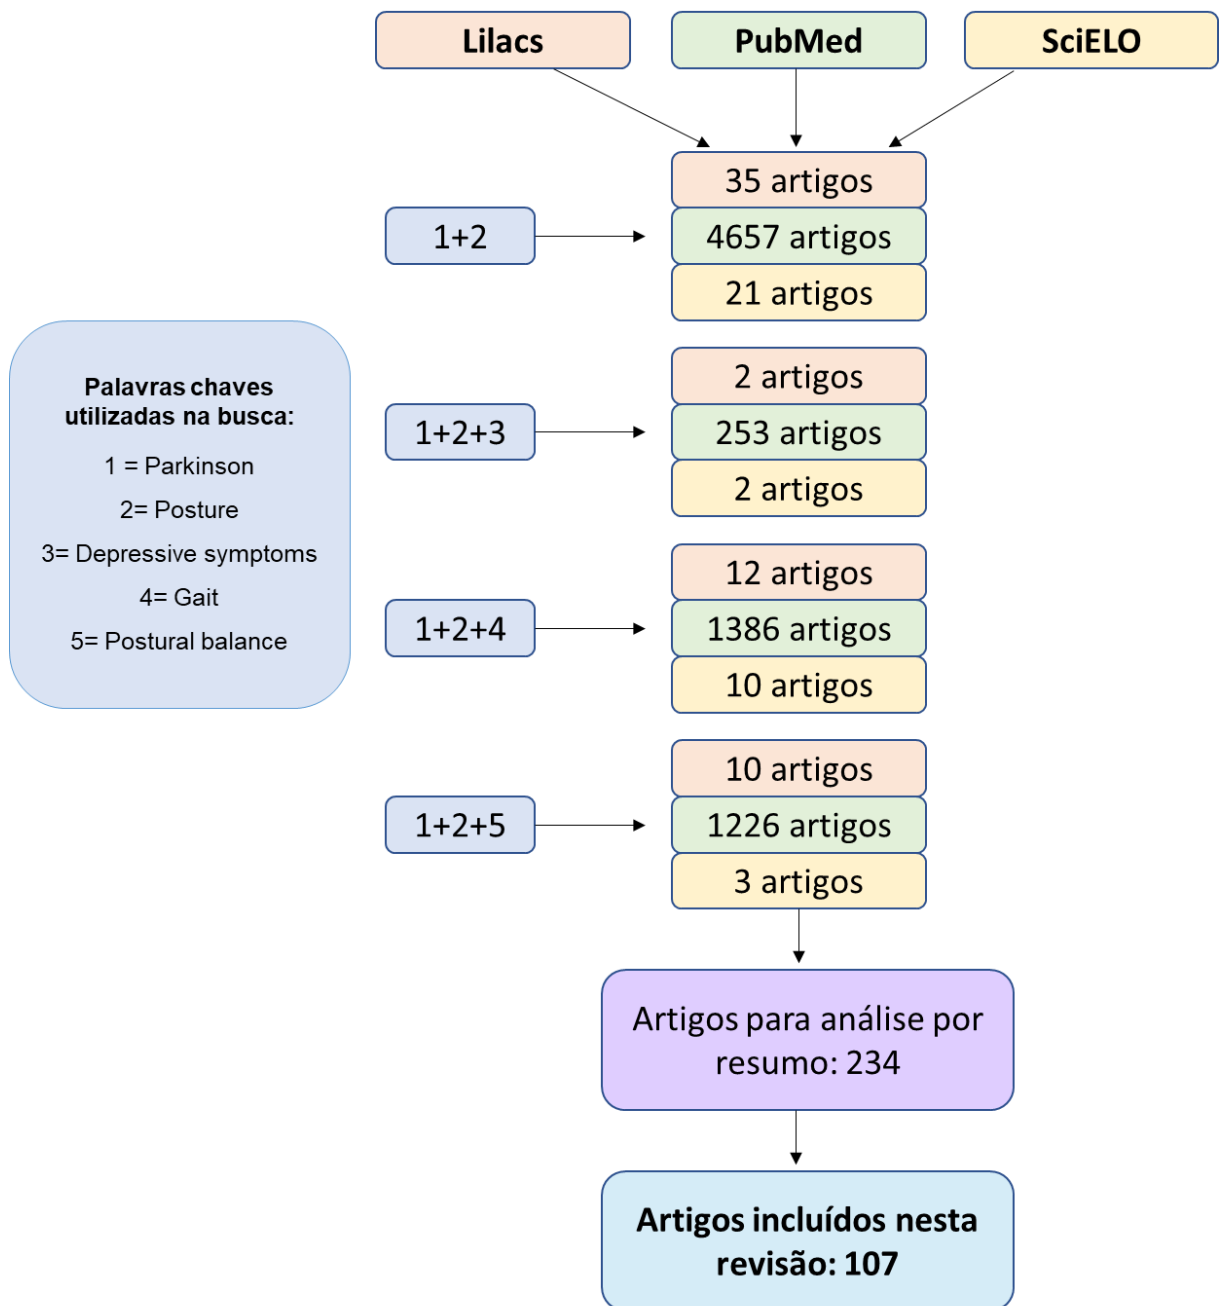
Lilacs

PubMed

SciELO

Palavras chaves utilizadas na busca:

1 = Parkinson

2= Posture

3= Depressive symptoms

4= Gait

5= Postural balance

1+2

35 artigos

4657 artigos

21 artigos

1+2+3

2 artigos

253 artigos

2 artigos

1+2+4

12 artigos

1386 artigos

10 artigos

1+2+5

10 artigos

1226 artigos

3 artigos

Artigos para análise por resumo: 234

Artigos incluídos nesta revisão: 107